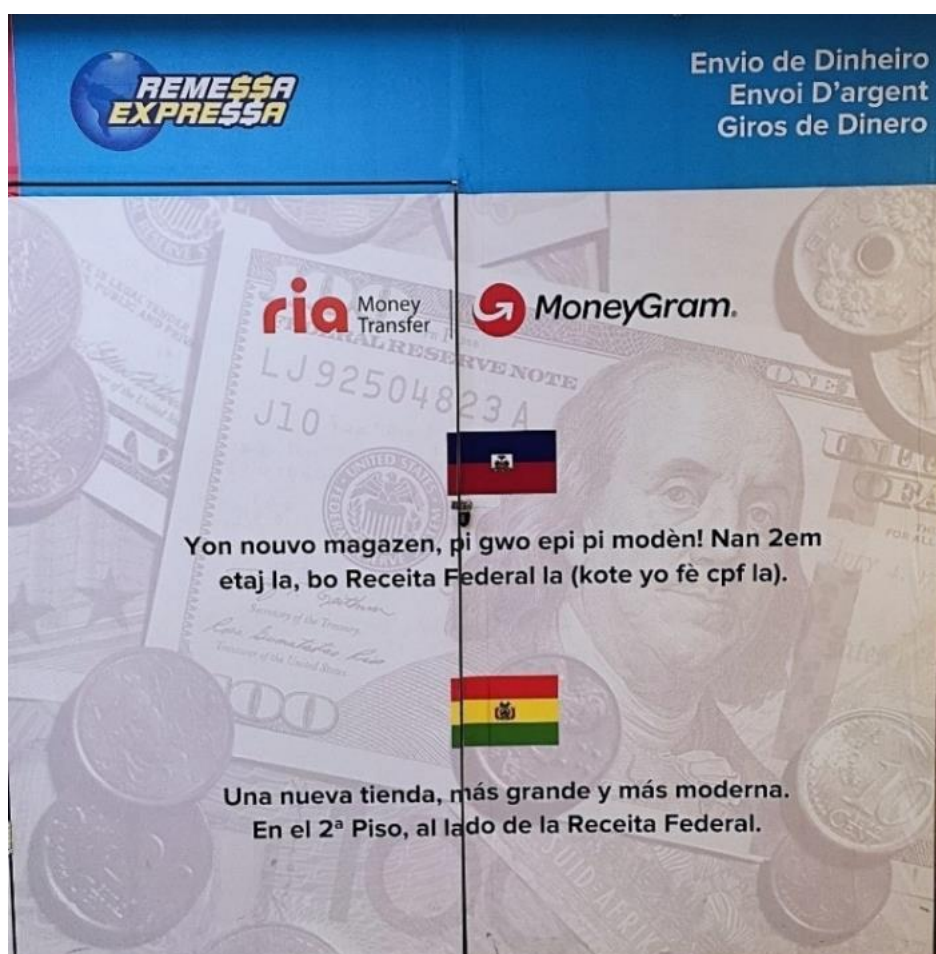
REMESSA EXPRESSA

Envio de Dinheiro
Envoi D'argent
Giros de Dinero

ria Money Transfer | MoneyGram.

FEDERAL RESERVE NOTE
LJ92504823A
J10

Yon nouvo magazen, pi gwo epi pi modèn! Nan 2em etaj la, bo Receita Federal la (kote yo fè cpf la).

Una nueva tienda, más grande y más moderna. En el 2ª Piso, al lado de la Receita Federal.